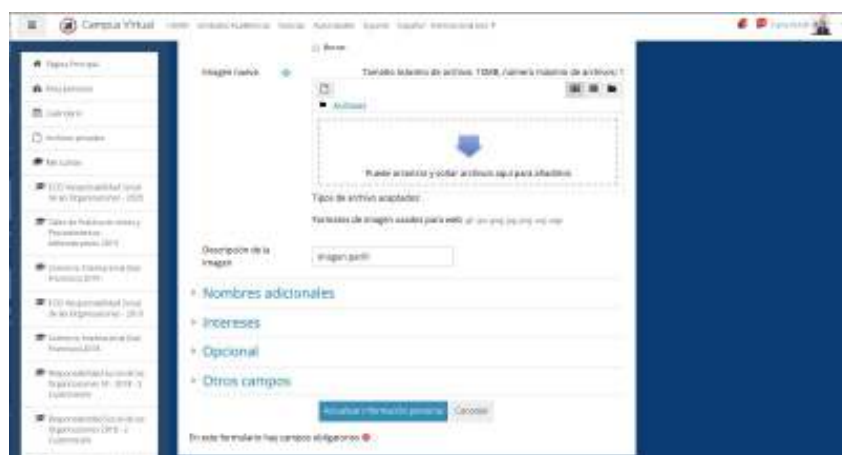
Campus Virtual

Borrar

Imagen nueva

Tamaño máximo de archivo: 10MB, número máximo de archivos: 1

Archivos

Puede arrastrar y soltar archivos aquí para añadirlos

Tipos de archivo aceptados:

Formatos de imagen usados para web

Descripción de la imagen

Imagen perfil

Nombres adicionales

Intereses

Opcional

Otros campos

Actualizar información personal

Cancelar

En este formulario hay campos obligatorios

Página Principal

Mis cursos

Calendario

Archivos privados

Mis cursos

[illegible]

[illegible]

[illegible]

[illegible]

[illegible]

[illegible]

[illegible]